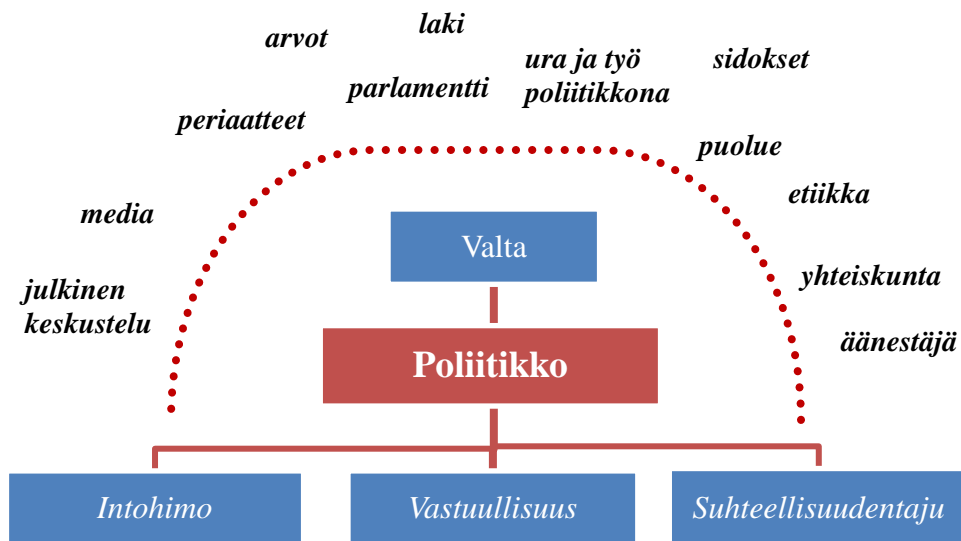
laki

arvot

ura ja työ poliitikkona

sidokset

parlamentti

periaatteet

puolue

etiikka

media

Valta

yhteiskunta

julkinen keskustelu

äänestäjä

Poliitikko

Intohimo

Vastuullisuus

Suhteellisuudentaju